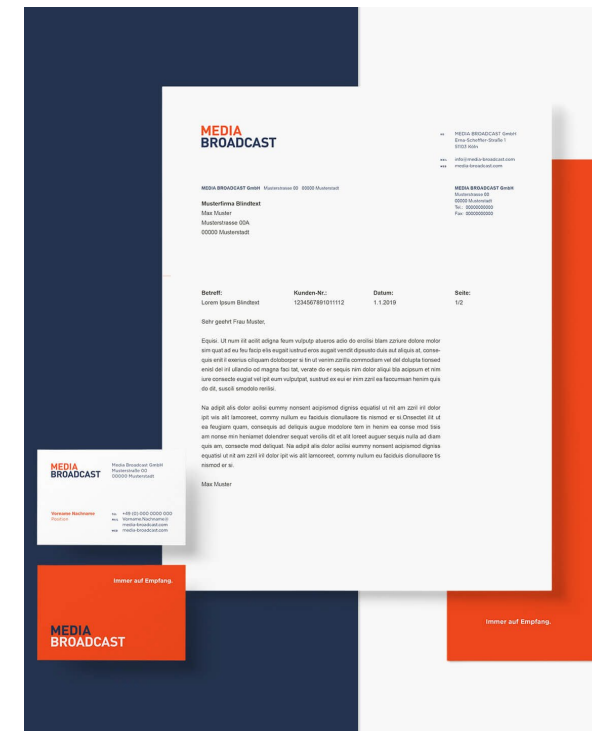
MEDIA
BROADCAST

MEDIA BROADCAST GmbH
Erna-Scheffler-Straße 1
51103 Köln

info@media-broadcast.com
media-broadcast.com

MEDIA BROADCAST GmbH Musterstrasse 00 00000 Musterstadt

Musterfirma Blindtext
Max Muster
Musterstrasse 00A
00000 Musterstadt

MEDIA BROADCAST GmbH
Musterstrasse 00
00000 Musterstadt
Tel.: 00000000000
Fax: 00000000000

| Betreff: | Kunden-Nr.: | Datum: | Seite: |
|---|---|---|---|
| Lorem Ipsum Blindtext | 1234567891011112 | 1.1.2019 | 1/2 |

Sehr geehrt Frau Muster,

Equisi. Ut num illt adigna feum vulputp atueros adio do orilisi blam zzriure dolore molor sim quat ad eu feu facip elis eugait iustrud eros augait venit dipsusto duis aut aliquis at, consequis enit il exerius ciliquam doloborper si tin ut venim zzrilla commodiam vel del dolupta tionsed enisl del irit ullandio od magna faci tat, verate do er sequis nim dolor aliqui bla acipsum et nim iure consecte eugiat vel ipit eum vulputpat, susttud ex eui er inim zzril ea faccumsan henim quis do dit, suscil smodolo rerilisi.

Na adipit alis dolor acilisi eummy nonsent acipismod digniss equatisl ut nit am zzril irit dolor ipit wis alit lamcoreet, commy nullum eu facidius dionullaore tis nismod er si Dinsectet ilit ut ea feugiam quam, consequis ad deliquis augue modolore tem in henim ea conse mod tisis am nonse min heniamet dolendre sequat verollis dit et alit loreet auguer sequis nulla ad diam quis am, consecte mod doliquat. Na adipit alis dolor acilisi eummy nonsent acipismod digniss equatisl ut nit am zzril irit dolor ipit wis alit lamcoreet, commy nullum eu facidius dionullaore tis nismod er si.

Max Muster

MEDIA
BROADCAST

Media Broadcast GmbH
Musterstraße 00
00000 Musterstadt

Vorname Nachname
Position

+49 (0) 000 0000 000
Vorname.Nachname@media-broadcast.com
media-broadcast.com

Immer auf Empfang.

MEDIA
BROADCAST

Immer auf Empfang.